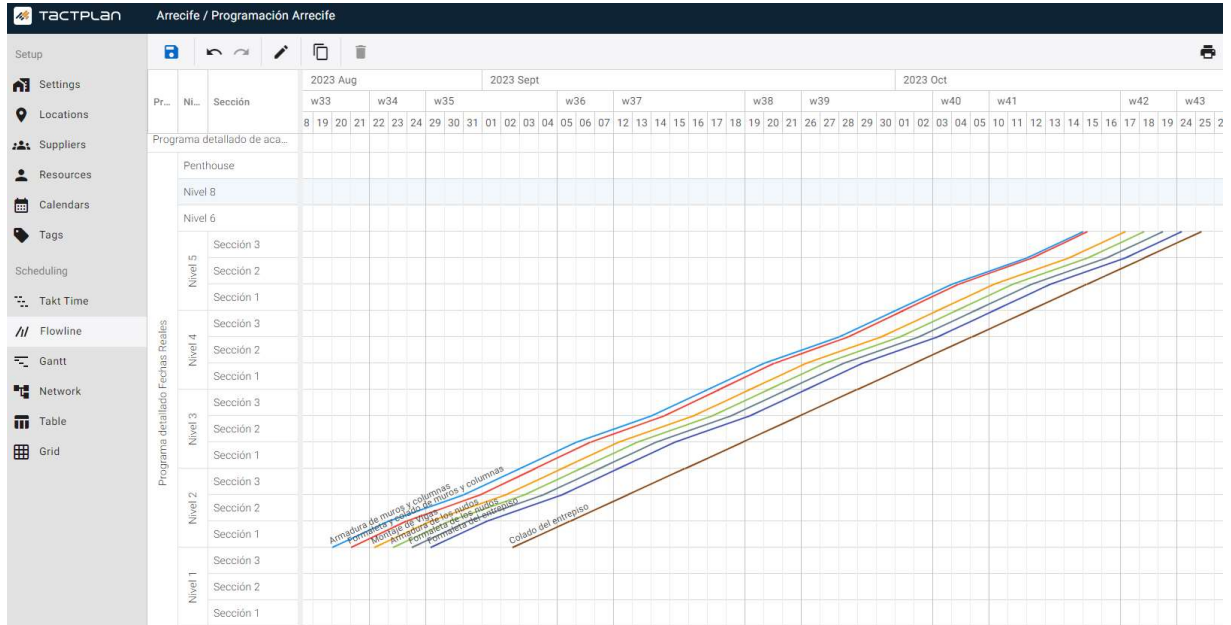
TACTPLAN Arrecife / Programación Arrecife

Setup
Settings
Locations
Suppliers
Resources
Calendars
Tags
Scheduling
Takt Time
Flowline
Gantt
Network
Table
Grid

Pr... Ni... Sección

2023 Aug 2023 Sept 2023 Oct
w33 w34 w35 w36 w37 w38 w39 w40 w41 w42 w43
8 19 20 21 22 23 24 29 30 31 01 02 03 04 05 06 07 12 13 14 15 16 17 18 19 20 21 26 27 28 29 30 01 02 03 04 05 10 11 12 13 14 15 16 17 18 19 24 25 2

Programa detallado de aca...
Penthouse
Nivel 8
Nivel 6
Nivel 5 Sección 3 Sección 2 Sección 1
Nivel 4 Sección 3 Sección 2 Sección 1
Nivel 3 Sección 3 Sección 2 Sección 1
Nivel 2 Sección 3 Sección 2 Sección 1
Nivel 1 Sección 3 Sección 2 Sección 1
Programa detallado Fechas Reales

Armadura de muros y columnas
Formaleta y colado de muros y columnas
Montaje de vigas
Armadura de los nudos
Formaleta de los nudos
Formaleta del entrepiso
Colado del entrepiso